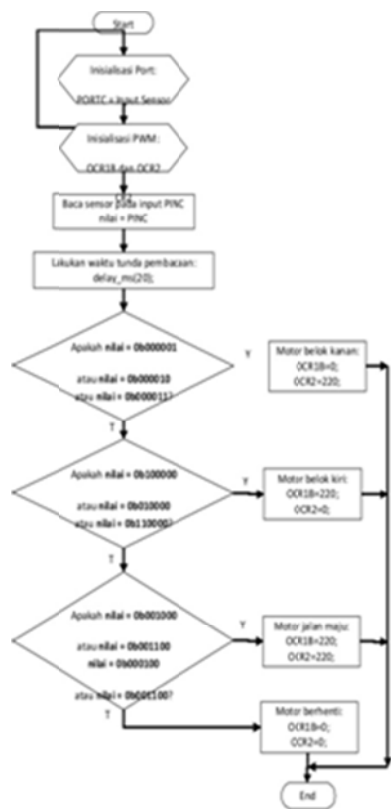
Start

Inisialisasi Port:

PORTC = Input Sensor

Inisialisasi PWM:

OCR1B dan OCR2

Baca sensor pada input PINC
nilai = PINC

Lakukan waktu tunda pembacaan:
delay_ms(20);

Apakah nilai = 0b000001

atau nilai = 0b000010
atau nilai = 0b000011?

Y

Motor belok kanan:
OCR1B=0;
OCR2=220;

T

Apakah nilai = 0b100000

atau nilai = 0b010000
atau nilai = 0b110000?

Y

Motor belok kiri:
OCR1B=220;
OCR2=0;

T

Apakah nilai = 0b001000

atau nilai = 0b001100
nilai = 0b000100

atau nilai = 0b001100?

Y

Motor jalan maju:
OCR1B=220;
OCR2=220;

T

Motor berhenti:
OCR1B=0;
OCR2=0;

End